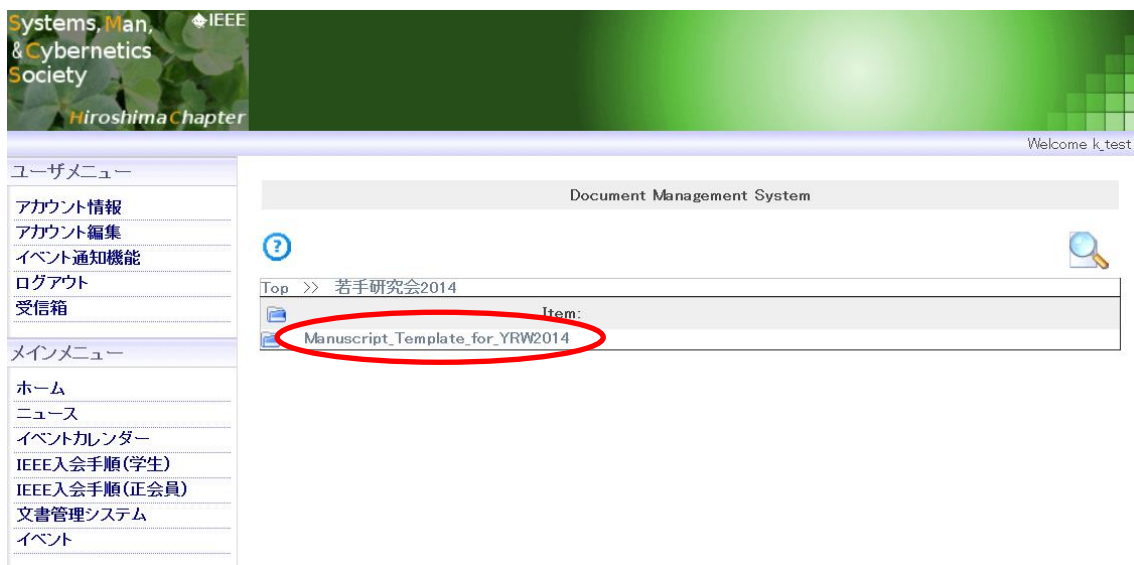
Systems, Man, & Cybernetics Society
IEEE
Hiroshima Chapter

Welcome k_test

ユーザメニュー
アカウント情報
アカウント編集
イベント通知機能
ログアウト
受信箱

メインメニュー
ホーム
ニュース
イベントカレンダー
IEEE入会手順(学生)
IEEE入会手順(正会員)
文書管理システム
イベント

Document Management System

Top >> 若手研究会2014

Item:

Manuscript_Template_for_YRW2014